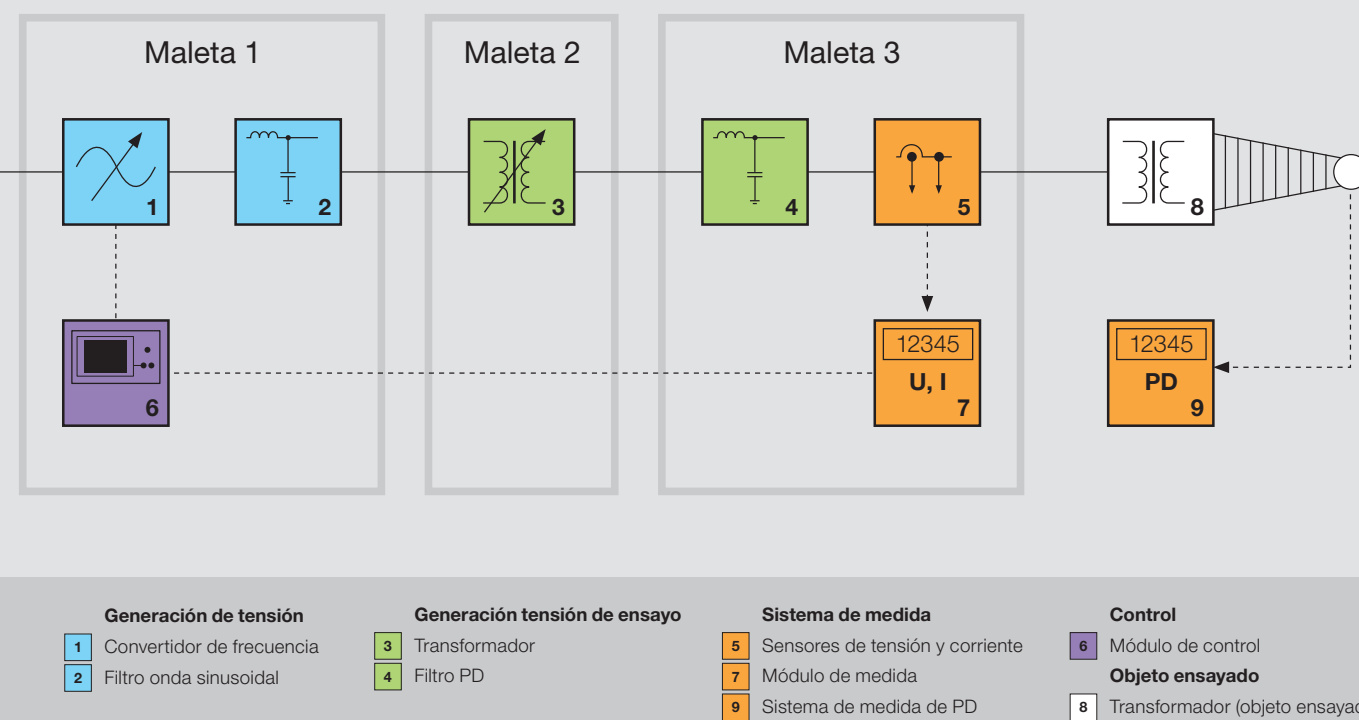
Maleta 1

Maleta 2

Maleta 3

1

2

3

4

5

8

6

12345
U, I
7

12345
PD
9

Generación de tensión
1 Convertidor de frecuencia
2 Filtro onda sinusoidal

Generación tensión de ensayo
3 Transformador
4 Filtro PD

Sistema de medida
5 Sensores de tensión y corriente
7 Módulo de medida
9 Sistema de medida de PD

Control
6 Módulo de control
Objeto ensayado
8 Transformador (objeto ensayad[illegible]